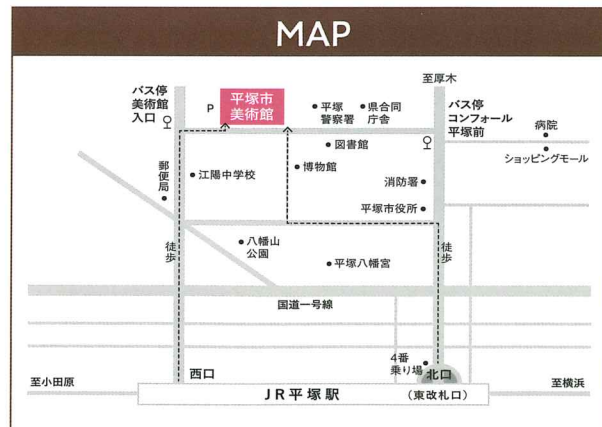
MAP

至厚木

バス停
美術館
入口

P

平塚市
美術館

平塚
警察署

県合同
庁舎

バス停
コンフォール
平塚前

病院

ショッピングモール

郵便局

図書館

江陽中学校

博物館

消防署

平塚市役所

八幡山
公園

徒歩

徒歩

平塚八幡宮

国道一号線

4番
乗り場

西口

北口

至小田原

JR平塚駅

(東改札口)

至横浜